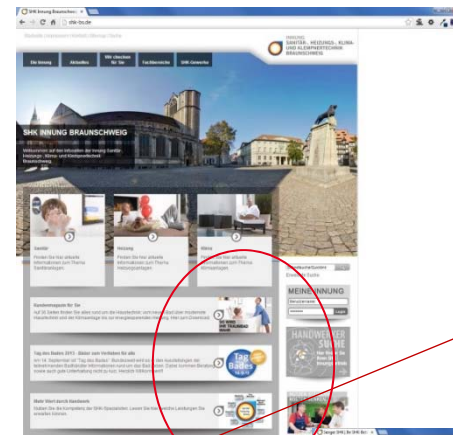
SHK Innung Braunschweig

shk-bs.de

INNUNG SANITÄR-, HEIZUNGS-, KLIMA- UND KLEMPNERTECHNIK BRAUNSCHWEIG

Die Innung

Aktuelles

Wir machen für Sie

Fachbereiche

SHK Gewerke

SHK INNUNG BRAUNSCHWEIG

Sanitär

Heizung

Klima

MEINE INNUNG

Login

Tag

Bades

HANDWERKER SUCHE

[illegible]